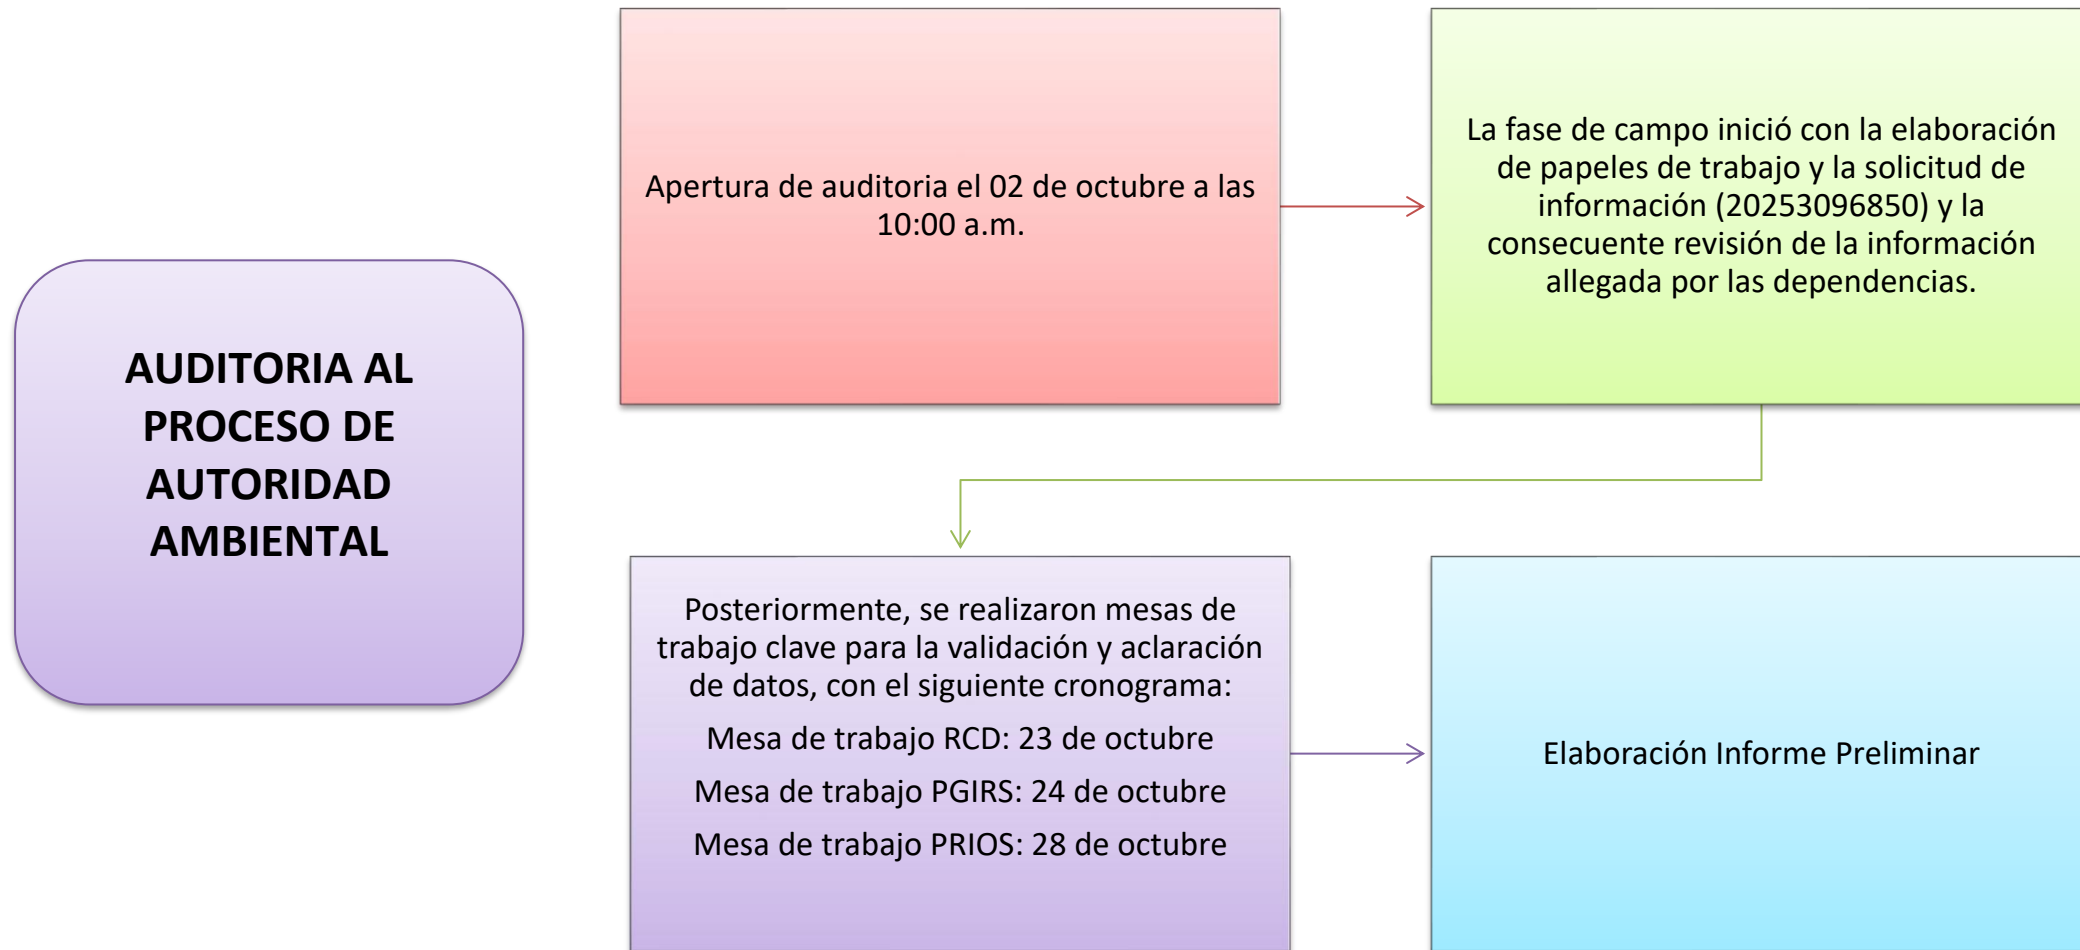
AUDITORIA AL PROCESO DE AUTORIDAD AMBIENTAL

Apertura de auditoria el 02 de octubre a las 10:00 a.m.

La fase de campo inició con la elaboración de papeles de trabajo y la solicitud de información (20253096850) y la consecuente revisión de la información allegada por las dependencias.

Posteriormente, se realizaron mesas de trabajo clave para la validación y aclaración de datos, con el siguiente cronograma:

Mesa de trabajo RCD: 23 de octubre

Mesa de trabajo PGIRS: 24 de octubre

Mesa de trabajo PRIOS: 28 de octubre

Elaboración Informe Preliminar